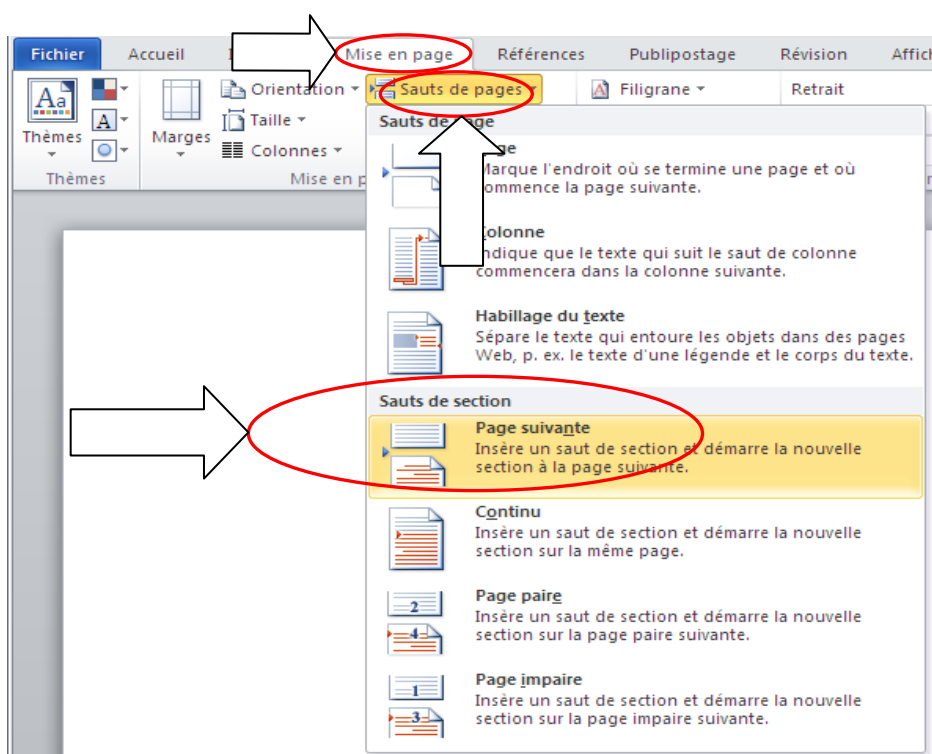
Fichier | Accueil | Mise en page | Références | Publipostage | Révision | Affic

Thèmes | Marges | Orientation | Taille | Colonnes | Sauts de pages | Filigrane | Retrait

Thèmes | Mise en p

Sauts de page

Page
Marque l'endroit où se termine une page et où commence la page suivante.

Colonne
Indique que le texte qui suit le saut de colonne commencera dans la colonne suivante.

Habillage du texte
Sépare le texte qui entoure les objets dans des pages Web, p. ex. le texte d'une légende et le corps du texte.

Sauts de section

Page suivante
Insère un saut de section et démarre la nouvelle section à la page suivante.

Continu
Insère un saut de section et démarre la nouvelle section sur la même page.

Page paire
Insère un saut de section et démarre la nouvelle section sur la page paire suivante.

2
4

Page impaire
Insère un saut de section et démarre la nouvelle section sur la page impaire suivante.

1
3